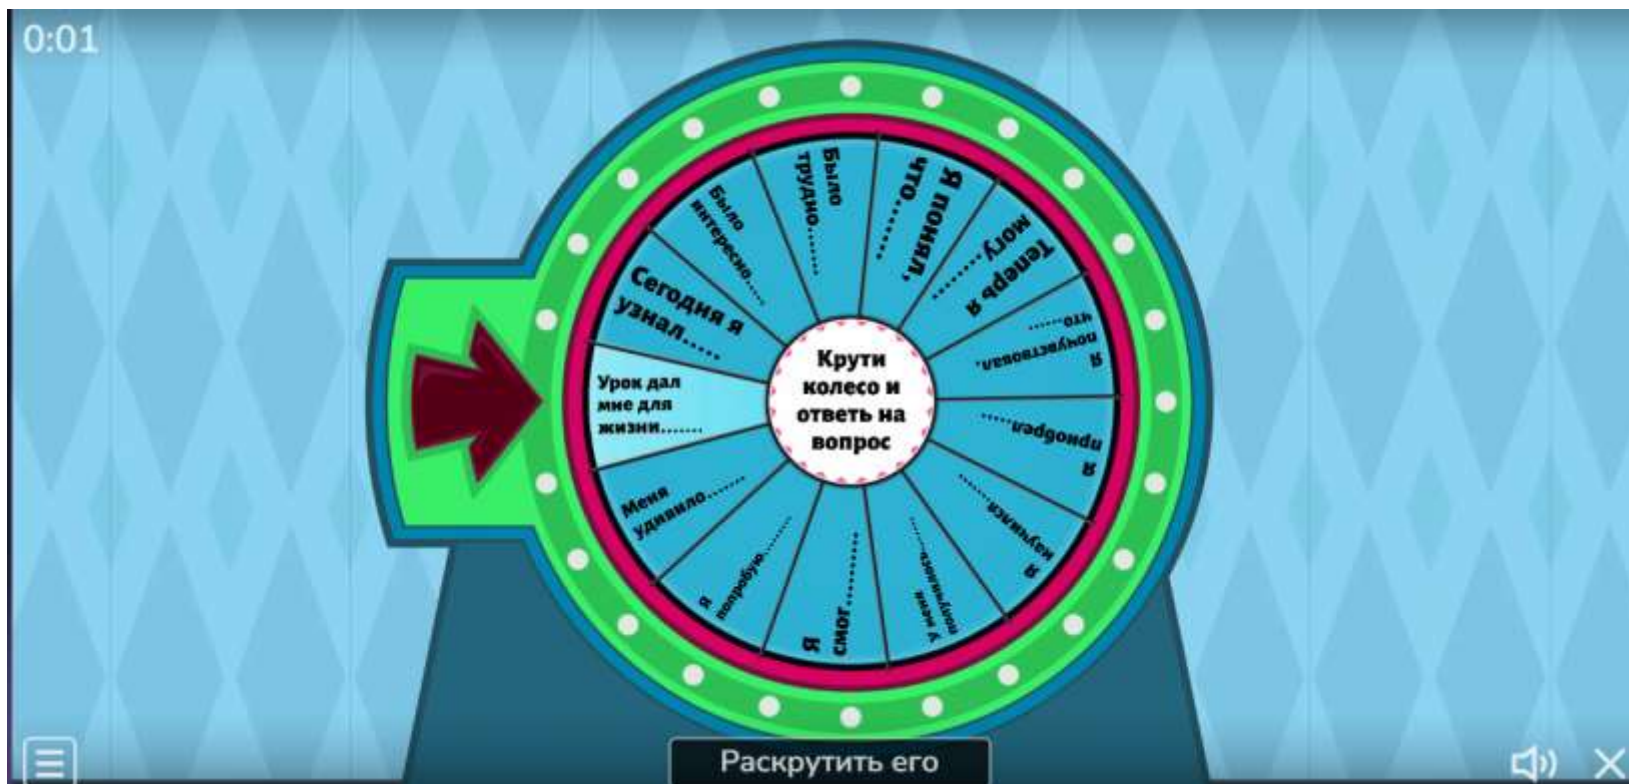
0:01

Урок дал мне для жизни.......

Сегодня я узнал.....

Было интересно.......

Было трудно.......

Я понял, что.......

Теперь я могу.......

Я почувствовал, что.......

Я приобрел.......

Я научился.......

У меня получилось.......

Я смог.......

Я попробую.......

Меня удивило.......

Крути колесо и ответь на вопрос

Раскрутить его